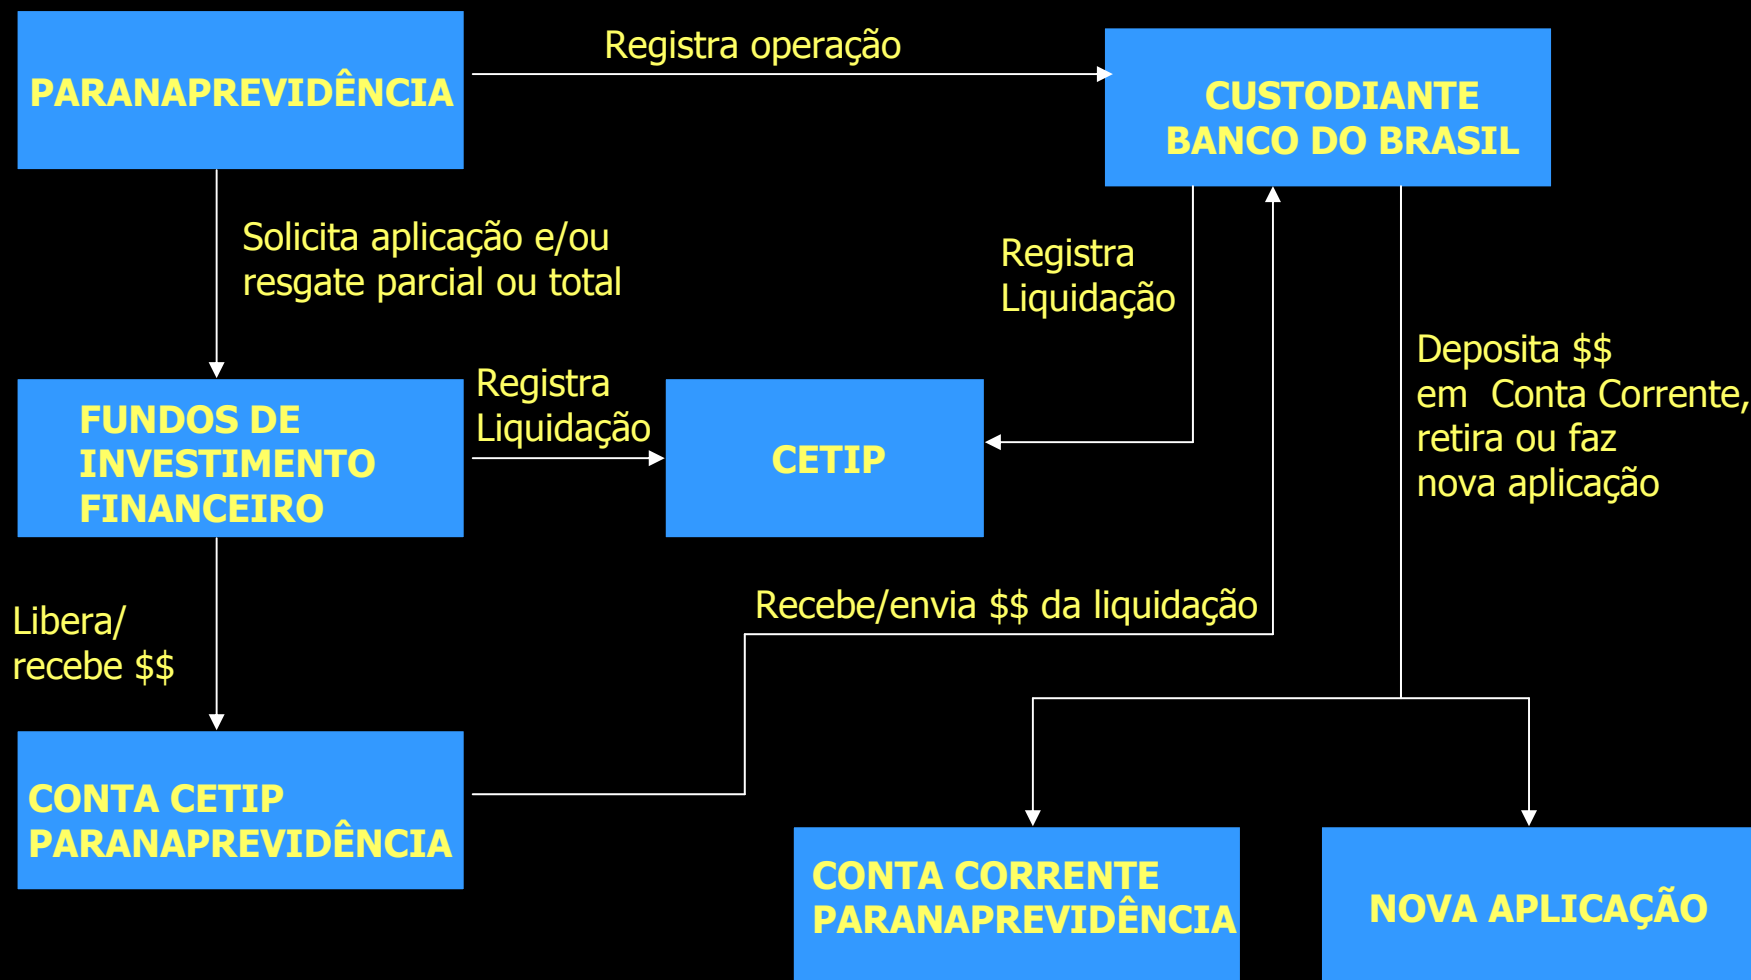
PARANAPREVIDÊNCIA

Registra operação

CUSTODIANTE BANCO DO BRASIL

Solicita aplicação e/ou resgate parcial ou total

Registra Liquidação

Deposita $$ em Conta Corrente, retira ou faz nova aplicação

FUNDOS DE INVESTIMENTO FINANCEIRO

Registra Liquidação

CETIP

Libera/ recebe $$

Recebe/envia $$ da liquidação

CONTA CETIP PARANAPREVIDÊNCIA

CONTA CORRENTE PARANAPREVIDÊNCIA

NOVA APLICAÇÃO